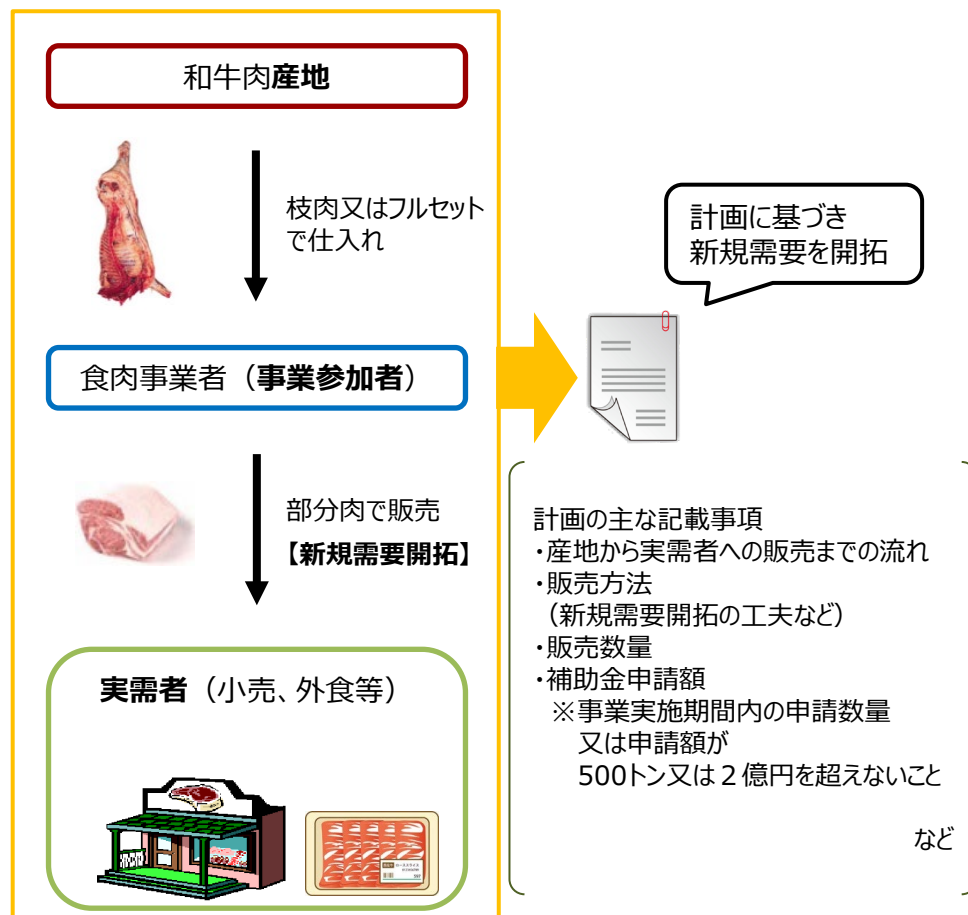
和牛肉産地

枝肉又はフルセットで仕入れ

計画に基づき
新規需要を開拓

食肉事業者（事業参加者）

部分肉で販売
【新規需要開拓】

計画の主な記載事項
・産地から実需者への販売までの流れ
・販売方法
（新規需要開拓の工夫など）
・販売数量
・補助金申請額
※事業実施期間内の申請数量
又は申請額が
500トン又は２億円を超えないこと

など

実需者（小売、外食等）